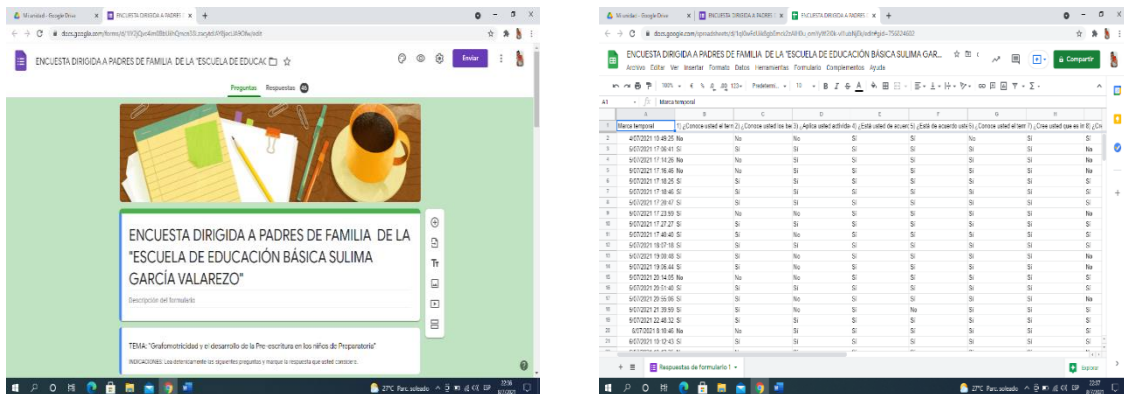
Mi unidad - Google Drive
ENCUESTA DIRIGIDA A PADRES
docs.google.com/forms/d/1XYjQuc4mtBbUihQmcx33...zaryktUYBpeLiH9Ow/edit
ENCUESTA DIRIGIDA A PADRES DE FAMILIA DE LA "ESCUELA DE EDUCAC
Enviar
Preguntas Respuestas 46

ENCUESTA DIRIGIDA A PADRES DE FAMILIA DE LA "ESCUELA DE EDUCACIÓN BÁSICA SULIMA GARCÍA VALAREZO"

Descripción del formulario

TEMA: "Grafomotricidad y el desarrollo de la Pre-escritura en los niños de Preparatoria"

INDICACIONES: Lea detenidamente las siguientes preguntas y marque la respuesta que usted considere.

27°C Parc. soleado 22:56

Mi unidad - Google Drive
ENCUESTA DIRIGIDA A PADRES
ENCUESTA DIRIGIDA A PADRES
docs.google.com/spreadsheets/d/1qj0wFoUk8gb0mvs0nA9Bx...edit#gid=756224602
ENCUESTA DIRIGIDA A PADRES DE FAMILIA DE LA "ESCUELA DE EDUCACIÓN BÁSICA SULIMA GAR...
Archivo Editar Ver Insertar Formato Datos Herramientas Formulario Complementos Ayuda
Compartir
100% € % .0 .00 123▾ Predetermi... 10
A1 Marca temporal

| | A | B | C | D | E | F | G | H |
|---|---|---|---|---|---|---|---|---|
| 1 | Marca temporal | 1) ¿Conoce usted el tem | 2) ¿Conoce usted los be | 3) ¿Aplica usted actividade | 4) ¿Está usted de acuerd | 5) ¿Está de acuerdo usted | 6) ¿Conoce usted el tem | 7) ¿Cree usted que es ill |
| 2 | 4/07/2021 18:49:25 | No | No | Si | Si | No | Si | Si |
| 3 | 5/07/2021 17:06:41 | Si | No | Si | Si | No | Si | Si |
| 4 | 5/07/2021 17:14:26 | No | No | Si | Si | Si | Si | Si |
| 5 | 5/07/2021 17:16:46 | No | No | Si | Si | No | Si | No |
| 6 | 5/07/2021 17:18:26 | Si | Si | Si | Si | Si | Si | Si |
| 7 | 5/07/2021 17:18:46 | Si | Si | Si | Si | Si | Si | Si |
| 8 | 5/07/2021 17:20:47 | Si | Si | Si | Si | Si | Si | Si |
| 9 | 5/07/2021 17:23:59 | Si | No | No | Si | Si | Si | No |
| 10 | 5/07/2021 17:27:27 | Si | Si | Si | Si | Si | Si | Si |
| 11 | 5/07/2021 17:48:40 | Si | Si | Si | Si | Si | Si | Si |
| 12 | 5/07/2021 19:07:18 | Si | Si | Si | Si | Si | Si | Si |
| 13 | 5/07/2021 19:08:48 | Si | No | Si | Si | Si | Si | No |
| 14 | 5/07/2021 19:56:44 | Si | Si | No | Si | Si | Si | Si |
| 15 | 5/07/2021 20:14:05 | No | No | Si | Si | Si | Si | No |
| 16 | 5/07/2021 20:51:40 | Si | Si | No | Si | Si | Si | Si |
| 17 | 5/07/2021 20:55:06 | Si | Si | Si | Si | Si | Si | No |
| 18 | 5/07/2021 21:39:50 | Si | Si | No | No | Si | Si | Si |
| 19 | 5/07/2021 22:48:32 | Si | Si | Si | Si | Si | Si | Si |
| 20 | 6/07/2021 8:18:46 | No | No | Si | Si | Si | Si | Si |
| 21 | 6/07/2021 10:12:43 | Si | Si | Si | Si | Si | Si | Si |

Respuestas de formulario 1
Explorar
27°C Parc. soleado 22:57